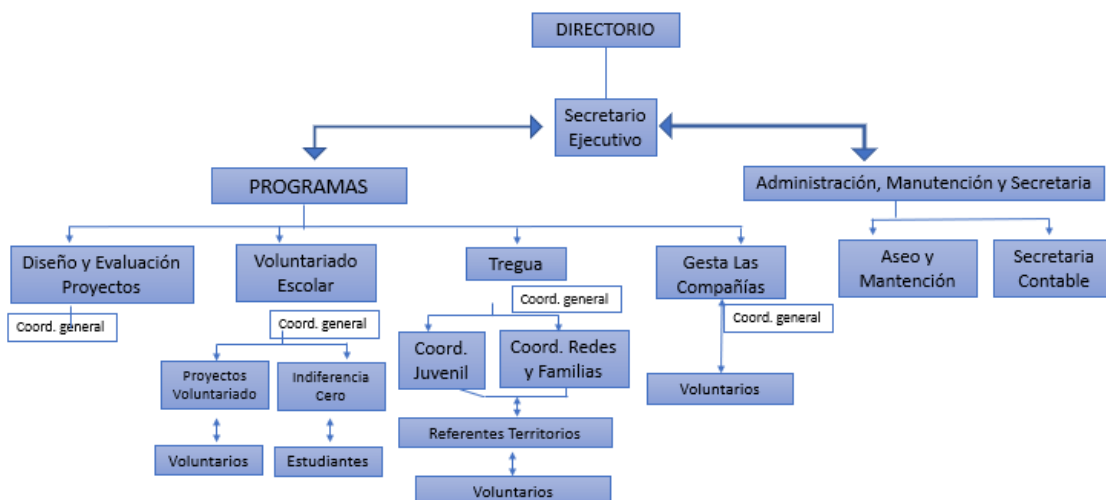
DIRECTORIO

Secretario Ejecutivo

PROGRAMAS

Administración, Manutención y Secretaria

Diseño y Evaluación Proyectos

Coord. general

Voluntariado Escolar

Coord. general

Proyectos Voluntariado

Voluntarios

Indiferencia Cero

Estudiantes

Tregua

Coord. general

Coord. Juvenil

Coord. Redes y Familias

Referentes Territorios

Voluntarios

Gesta Las Compañías

Coord. general

Voluntarios

Aseo y Mantención

Secretaria Contable